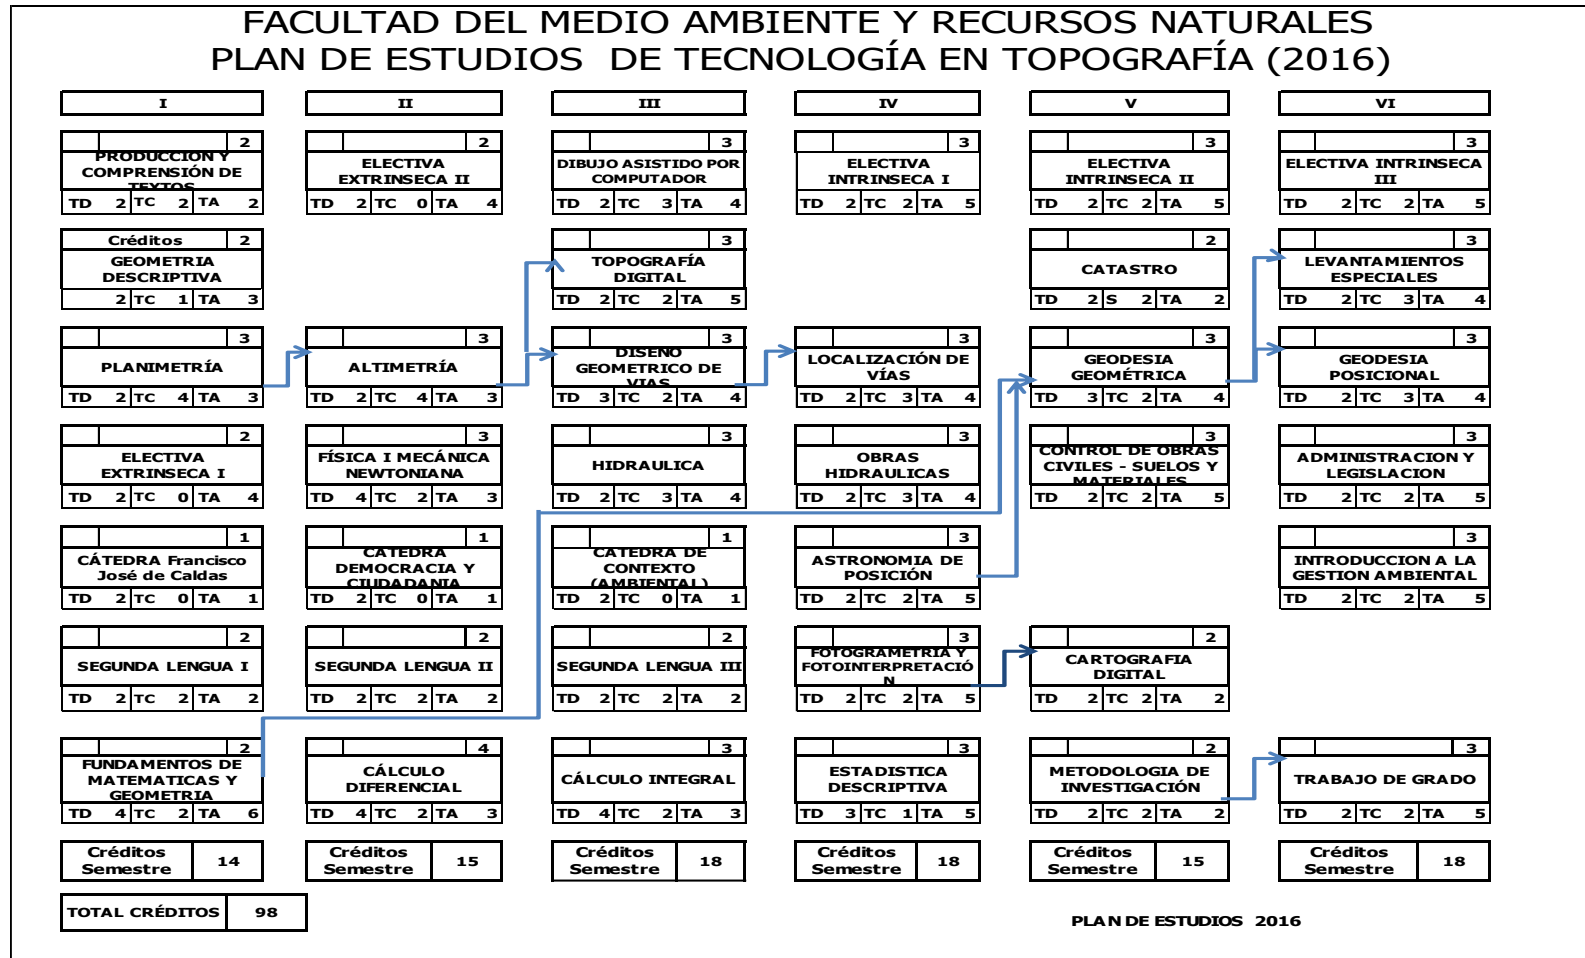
FACULTAD DEL MEDIO AMBIENTE Y RECURSOS NATURALES
PLAN DE ESTUDIOS DE TECNOLOGÍA EN TOPOGRAFÍA (2016)

I

2
PRODUCCION Y COMPRENSIÓN DE TEXTOS
TD 2 TC 2 TA 2

Créditos 2
GEOMETRIA DESCRIPTIVA
2 TC 1 TA 3

3
PLANIMETRÍA
TD 2 TC 4 TA 3

2
ELECTIVA EXTRINSECA I
TD 2 TC 0 TA 4

1
CÁTEDRA Francisco José de Caldas
TD 2 TC 0 TA 1

2
SEGUNDA LENGUA I
TD 2 TC 2 TA 2

2
FUNDAMENTOS DE MATEMATICAS Y GEOMETRIA
TD 4 TC 2 TA 6

Créditos Semestre 14

II

2
ELECTIVA EXTRINSECA II
TD 2 TC 0 TA 4

3
ALTIMETRÍA
TD 2 TC 4 TA 3

3
FÍSICA I MECÁNICA NEWTONIANA
TD 4 TC 2 TA 3

1
CATEDRA DEMOCRACIA Y CIUDADANIA
TD 2 TC 0 TA 1

2
SEGUNDA LENGUA II
TD 2 TC 2 TA 2

4
CÁLCULO DIFERENCIAL
TD 4 TC 2 TA 3

Créditos Semestre 15

III

3
DIBUJO ASISTIDO POR COMPUTADOR
TD 2 TC 3 TA 4

3
TOPOGRAFÍA DIGITAL
TD 2 TC 2 TA 5

3
DISEÑO GEOMETRICO DE VIAS
TD 3 TC 2 TA 4

3
HIDRAULICA
TD 2 TC 3 TA 4

1
CATEDRA DE CONTEXTO (AMBIENTAL)
TD 2 TC 0 TA 1

2
SEGUNDA LENGUA III
TD 2 TC 2 TA 2

3
CÁLCULO INTEGRAL
TD 4 TC 2 TA 3

Créditos Semestre 18

IV

3
ELECTIVA INTRINSECA I
TD 2 TC 2 TA 5

3
LOCALIZACIÓN DE VÍAS
TD 2 TC 3 TA 4

3
OBRAS HIDRAULICAS
TD 2 TC 3 TA 4

3
ASTRONOMIA DE POSICIÓN
TD 2 TC 2 TA 5

3
FOTOGRAMETRIA Y FOTOINTERPRETACIÓN
TD 2 TC 2 TA 5

3
ESTADISTICA DESCRIPTIVA
TD 3 TC 1 TA 5

Créditos Semestre 18

V

3
ELECTIVA INTRINSECA II
TD 2 TC 2 TA 5

2
CATASTRO
TD 2 S 2 TA 2

3
GEODESIA GEOMÉTRICA
TD 3 TC 2 TA 4

3
CONTROL DE OBRAS CIVILES - SUELOS Y MATERIALES
TD 2 TC 2 TA 5

2
CARTOGRAFIA DIGITAL
TD 2 TC 2 TA 2

2
METODOLOGIA DE INVESTIGACIÓN
TD 2 TC 2 TA 2

Créditos Semestre 15

VI

3
ELECTIVA INTRINSECA III
TD 2 TC 2 TA 5

3
LEVANTAMIENTOS ESPECIALES
TD 2 TC 3 TA 4

3
GEODESIA POSICIONAL
TD 2 TC 3 TA 4

3
ADMINISTRACION Y LEGISLACION
TD 2 TC 2 TA 5

3
INTRODUCCION A LA GESTION AMBIENTAL
TD 2 TC 2 TA 5

3
TRABAJO DE GRADO
TD 2 TC 2 TA 5

Créditos Semestre 18

TOTAL CRÉDITOS 98

PLAN DE ESTUDIOS 2016